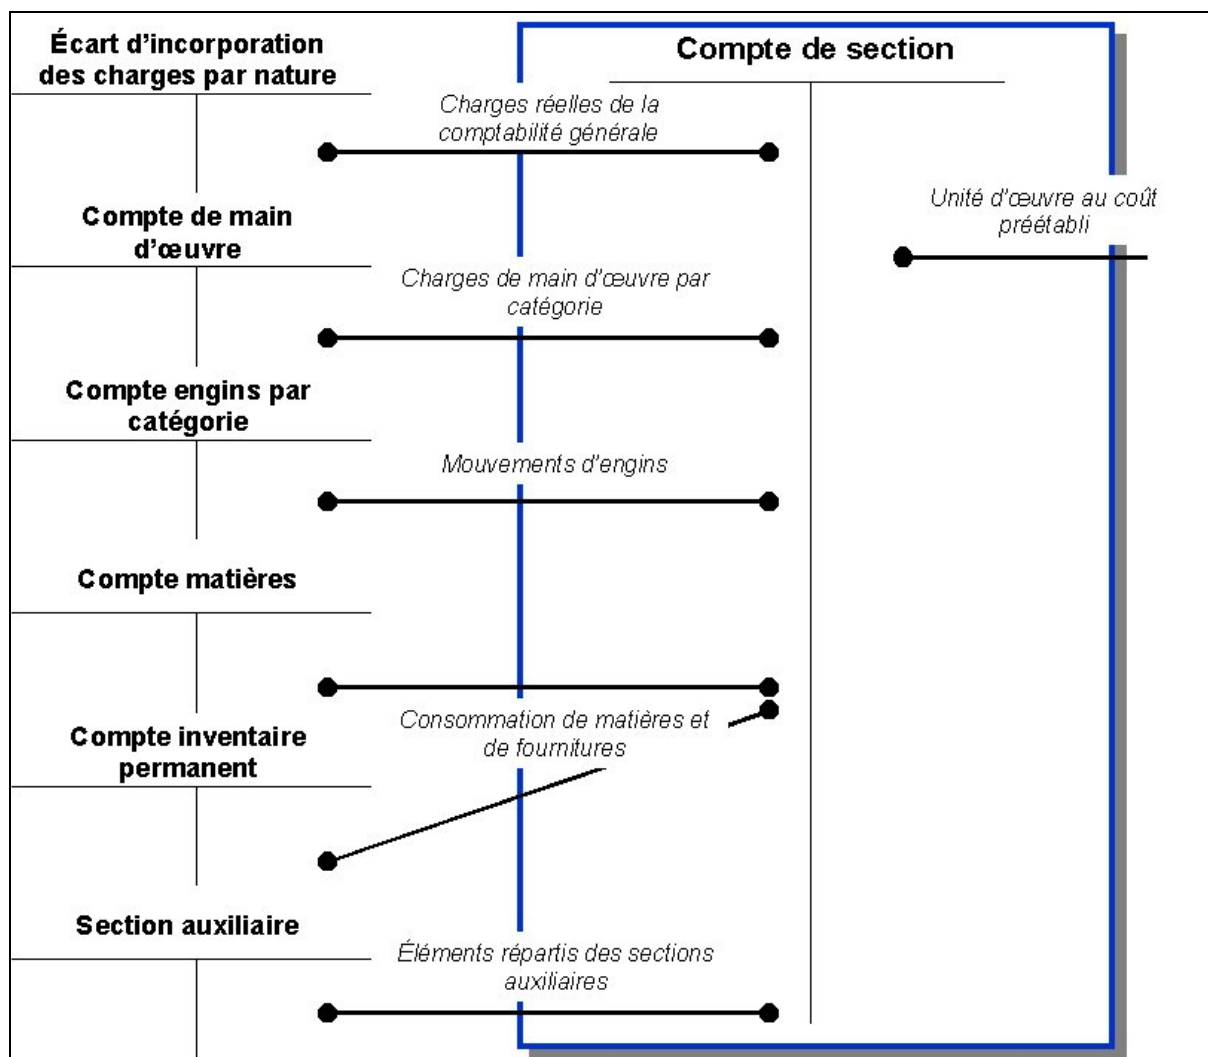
Écart d'incorporation des charges par nature

Compte de section

Charges réelles de la comptabilité générale

Unité d'œuvre au coût préétabli

Compte de main d'œuvre

Charges de main d'œuvre par catégorie

Compte engins par catégorie

Mouvements d'engins

Compte matières

Consommation de matières et de fournitures

Compte inventaire permanent

Section auxiliaire

Éléments répartis des sections auxiliaires